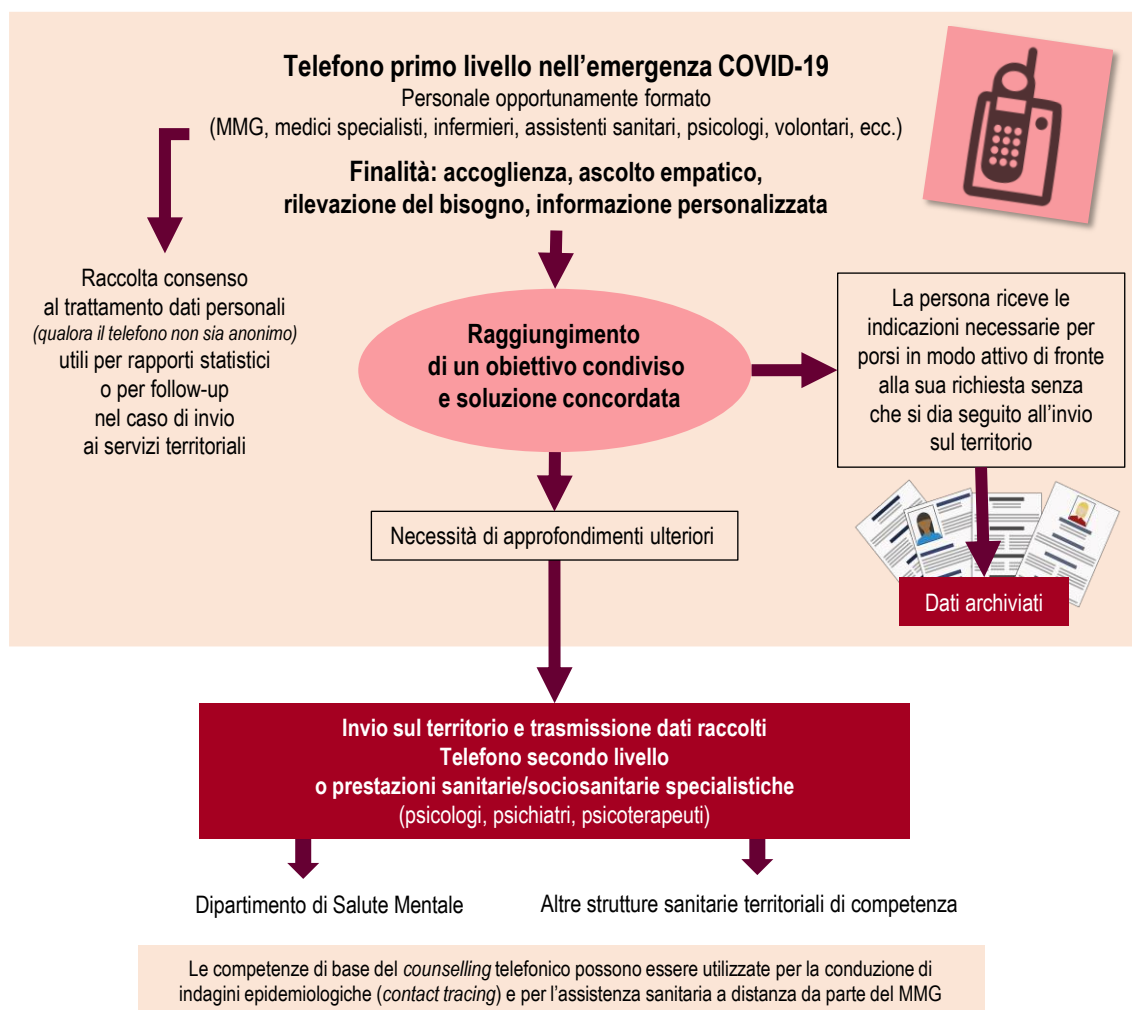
**Telefono primo livello nell’emergenza COVID-19**
Personale opportunamente formato
(MMG, medici specialisti, infermieri, assistenti sanitari, psicologi, volontari, ecc.)

**Finalità: accoglienza, ascolto empatico, rilevazione del bisogno, informazione personalizzata**

Raccolta consenso al trattamento dati personali *(qualora il telefono non sia anonimo)* utili per rapporti statistici o per follow-up nel caso di invio ai servizi territoriali

**Raggiungimento di un obiettivo condiviso e soluzione concordata**

La persona riceve le indicazioni necessarie per porsi in modo attivo di fronte alla sua richiesta senza che si dia seguito all’invio sul territorio

Necessità di approfondimenti ulteriori

Dati archiviati

**Invio sul territorio e trasmissione dati raccolti**
**Telefono secondo livello**
**o prestazioni sanitarie/sociosanitarie specialistiche**
(psicologi, psichiatri, psicoterapeuti)

Dipartimento di Salute Mentale

Altre strutture sanitarie territoriali di competenza

Le competenze di base del *counselling* telefonico possono essere utilizzate per la conduzione di indagini epidemiologiche (*contact tracing*) e per l’assistenza sanitaria a distanza da parte del MMG